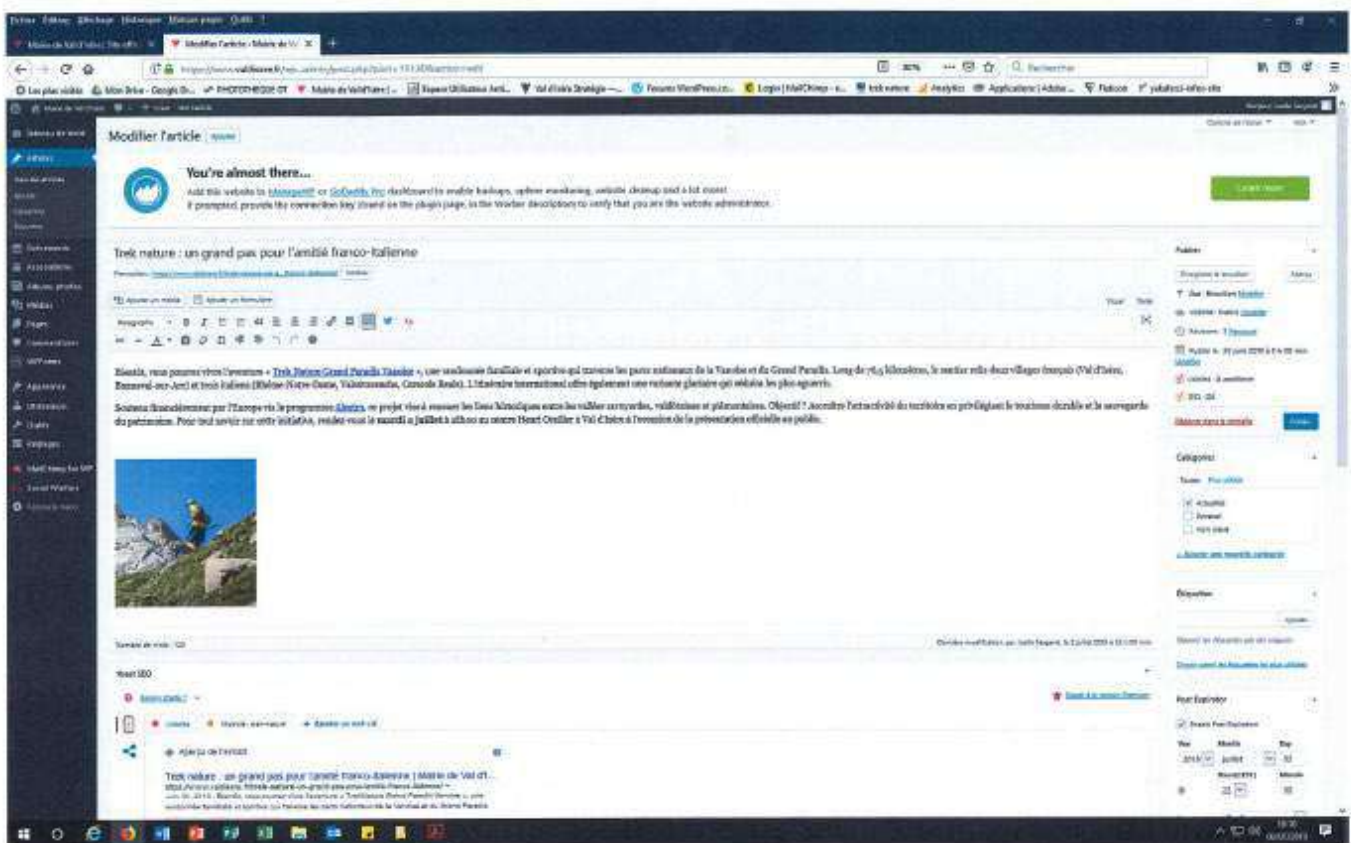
Modifier l'article

You're almost there...

Add this website to ManageWP or GoDaddy Pro dashboard to enable backups, uptime monitoring, website cleanup and a lot more!
If prompted, provide the connection key found on the plugin page, in the Worker description to verify that you are the website administrator.

Trek nature : un grand pas pour l'amitié franco-italienne

Bientôt, vous pourrez vivre l'aventure « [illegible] », une randonnée familiale et sportive qui traverse les parcs nationaux de la Vanoise et du Grand Paradis. Long de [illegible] kilomètres, le sentier relie deux villages français (Val d'Isère, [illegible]) et trois italiens ([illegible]). L'itinéraire international offre également une variante glaciaire qui séduira les plus aguerris.

Soutenu financièrement par l'Europe via le programme Alcotra, ce projet vise à renouer les liens historiques entre les vallées savoyardes, valdôtaines et piémontaises. Objectif ? Accroître l'attractivité du territoire en privilégiant le tourisme durable et la sauvegarde du patrimoine. Pour tout savoir sur cette initiative, rendez-vous le samedi 6 juillet à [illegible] au centre Henri Oreiller à Val d'Isère à l'occasion de la présentation officielle au public.

Yoast SEO

Trek nature : un grand pas pour l'amitié franco-italienne | Mairie de Val d'I...

Publier

Catégories

Actualité

Étiquettes

Post Expirator

Juillet